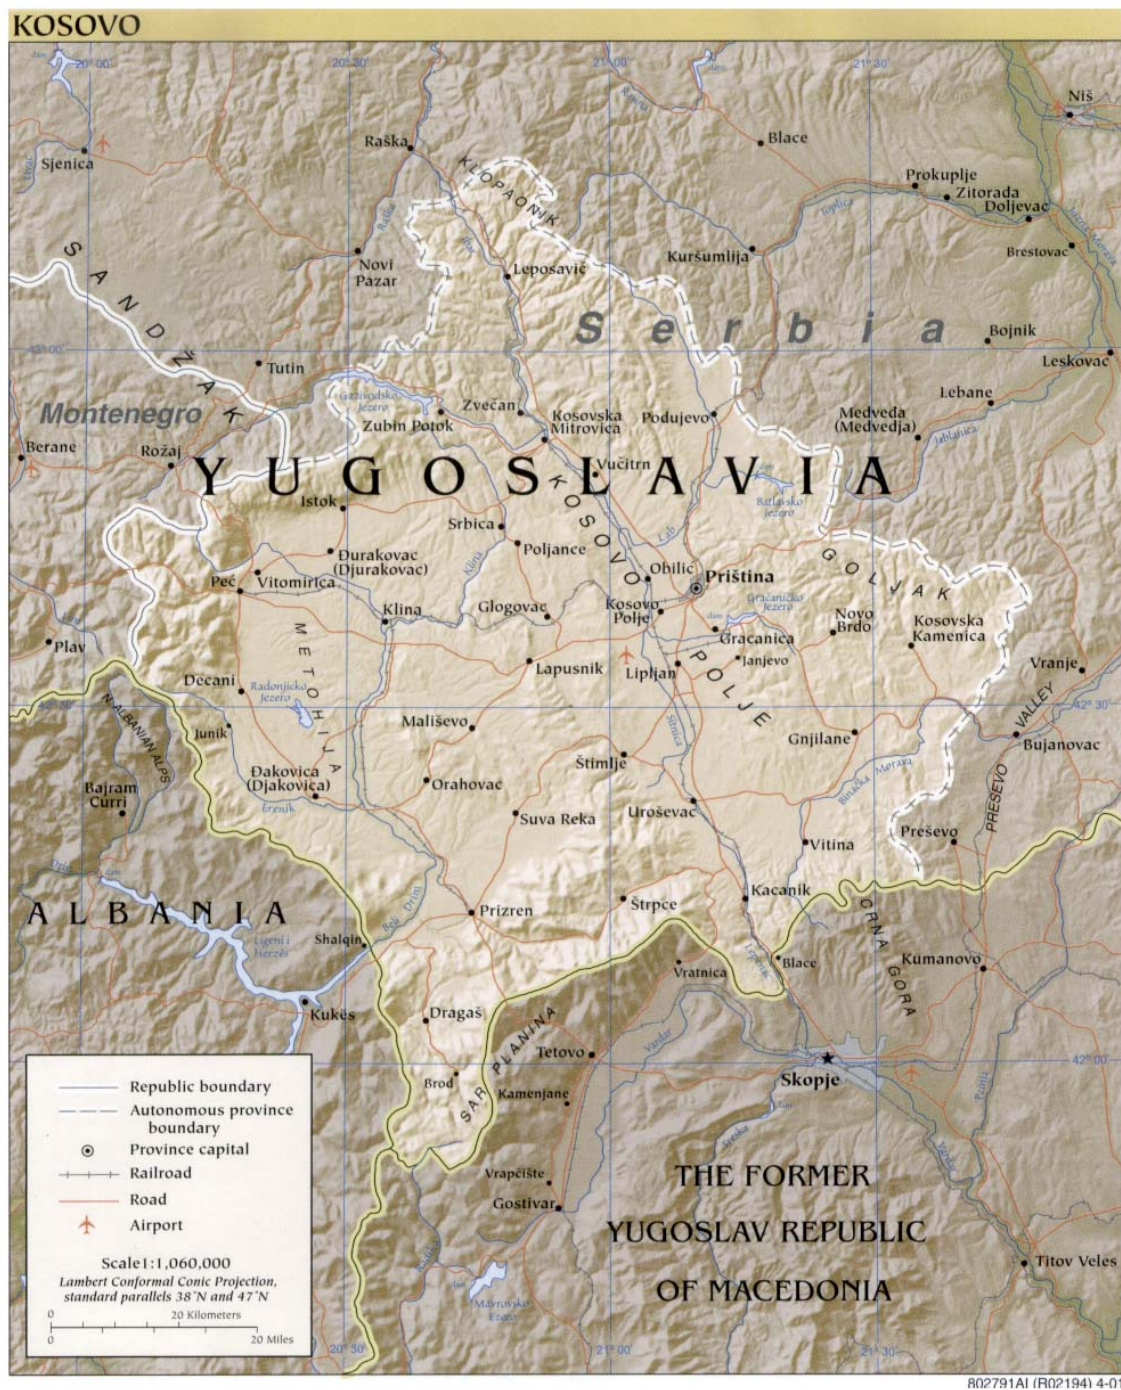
KOSOVO

20°00' 20°30' 21°00' 21°30'

Niš

Raška

Blace

Sjenica

KLJOPAONIK

Prokuplje

Zitorada

Doljevac

Novi Pazar

Kuršumlija

Brestovac

SANDŽAK

Leposavić

Serbia

Bojnik

43°00'

Tutin

Leskovac

Lebane

Montenegro

Gazivodsko Jezero

Zvečan

Kosovska Mitrovica

Podujevo

Medveda (Medvedja)

Zubin Potok

Jablanica

Berane

Rožaj

YUGOSLAVIA

Vučitrn

Istok

KOSOVO

Batlavsko Jezero

Srbica

GOLJAK

Đurakovac (Djurakovac)

Poljance

Obilić

Priština

Peć

Vitomirica

Gračaničko Jezero

Klina

Glogovac

Kosovo Polje

Novo Brdo

Kosovska Kamenica

METOHIJA

Gracanica

Plav

Janjevo

Vranje

Lapusnik

Lipljan

POLJE

Decani

Radonjičko Jezero

VALLEY

42°30'

NORTH ALBANIAN ALPS

Junik

Mališevo

Gnjilane

Bujanovac

Štimlje

Binačka Morava

Đakovica (Djakovica)

Orahovac

Bajram Curri

Erenik

Suva Reka

Uroševac

PRESEVO

Preševo

Vitina

Kacanik

Beli Drim

ALBANIA

Prizren

Štrpce

CRNA GORA

Liqeni i Fierzës

Shalqin

Blace

Kumanovo

Vratnica

Lepenac

Kukës

Dragaš

ŠAR PLANINA

Tetovo

42°00'

Skopje

Brod

Kamenjane

Vardar

Republic boundary

Autonomous province boundary

Province capital

Railroad

Road

Airport

Vrapčište

THE FORMER YUGOSLAV REPUBLIC OF MACEDONIA

Gostivar

Scale 1:1,060,000

Lambert Conformal Conic Projection, standard parallels 38°N and 47°N

0 20 Kilometers

0 20 Miles

Titov Veles

Mavrovsko Ezero

20°30' 21°00' 21°30'

802791AI (R02194) 4-0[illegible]